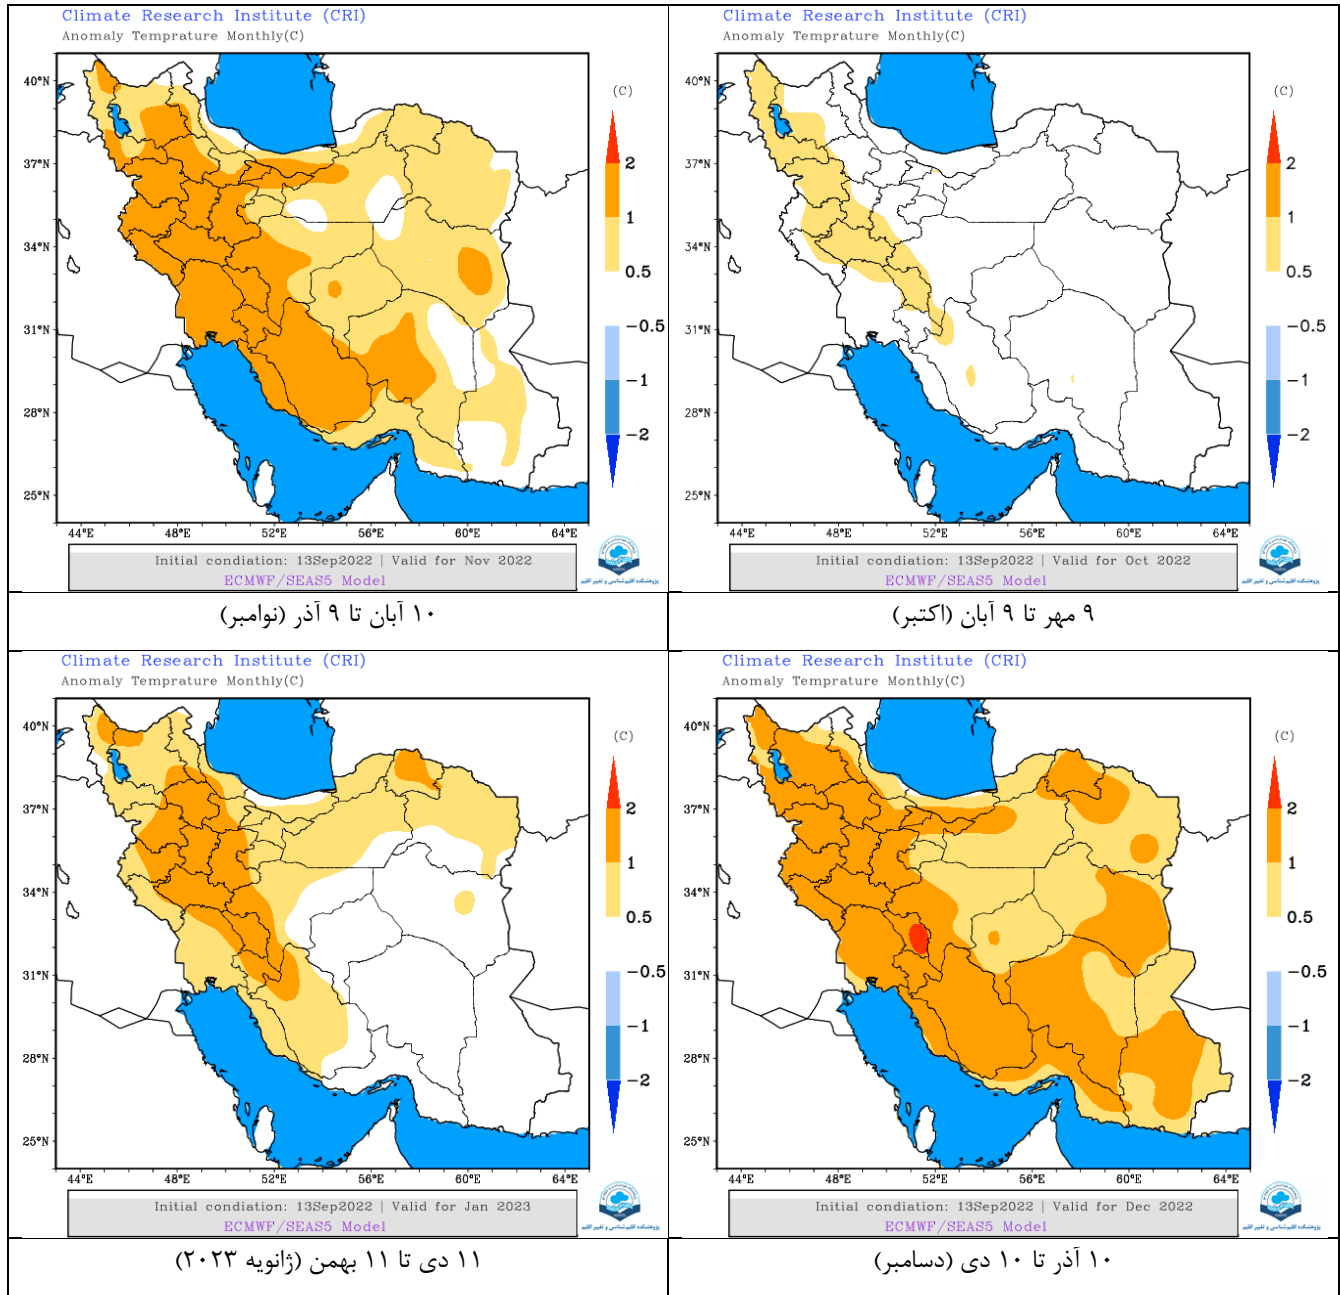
Climate Research Institute (CRI)
Anomaly Temprature Monthly(C)

40°N
37°N
34°N
31°N
28°N
25°N
44°E 48°E 52°E 56°E 60°E 64°E

(C)
2
1
0.5
−0.5
−1
−2

Initial condiation: 13Sep2022 | Valid for Nov 2022
ECMWF/SEAS5 Model

۱۰ آبان تا ۹ آذر (نوامبر)

Climate Research Institute (CRI)
Anomaly Temprature Monthly(C)

40°N
37°N
34°N
31°N
28°N
25°N
44°E 48°E 52°E 56°E 60°E 64°E

(C)
2
1
0.5
−0.5
−1
−2

Initial condiation: 13Sep2022 | Valid for Oct 2022
ECMWF/SEAS5 Model

۹ مهر تا ۹ آبان (اکتبر)

Climate Research Institute (CRI)
Anomaly Temprature Monthly(C)

40°N
37°N
34°N
31°N
28°N
25°N
44°E 48°E 52°E 56°E 60°E 64°E

(C)
2
1
0.5
−0.5
−1
−2

Initial condiation: 13Sep2022 | Valid for Jan 2023
ECMWF/SEAS5 Model

۱۱ دی تا ۱۱ بهمن (ژانویه ۲۰۲۳)

Climate Research Institute (CRI)
Anomaly Temprature Monthly(C)

40°N
37°N
34°N
31°N
28°N
25°N
44°E 48°E 52°E 56°E 60°E 64°E

(C)
2
1
0.5
−0.5
−1
−2

Initial condiation: 13Sep2022 | Valid for Dec 2022
ECMWF/SEAS5 Model

۱۰ آذر تا ۱۰ دی (دسامبر)